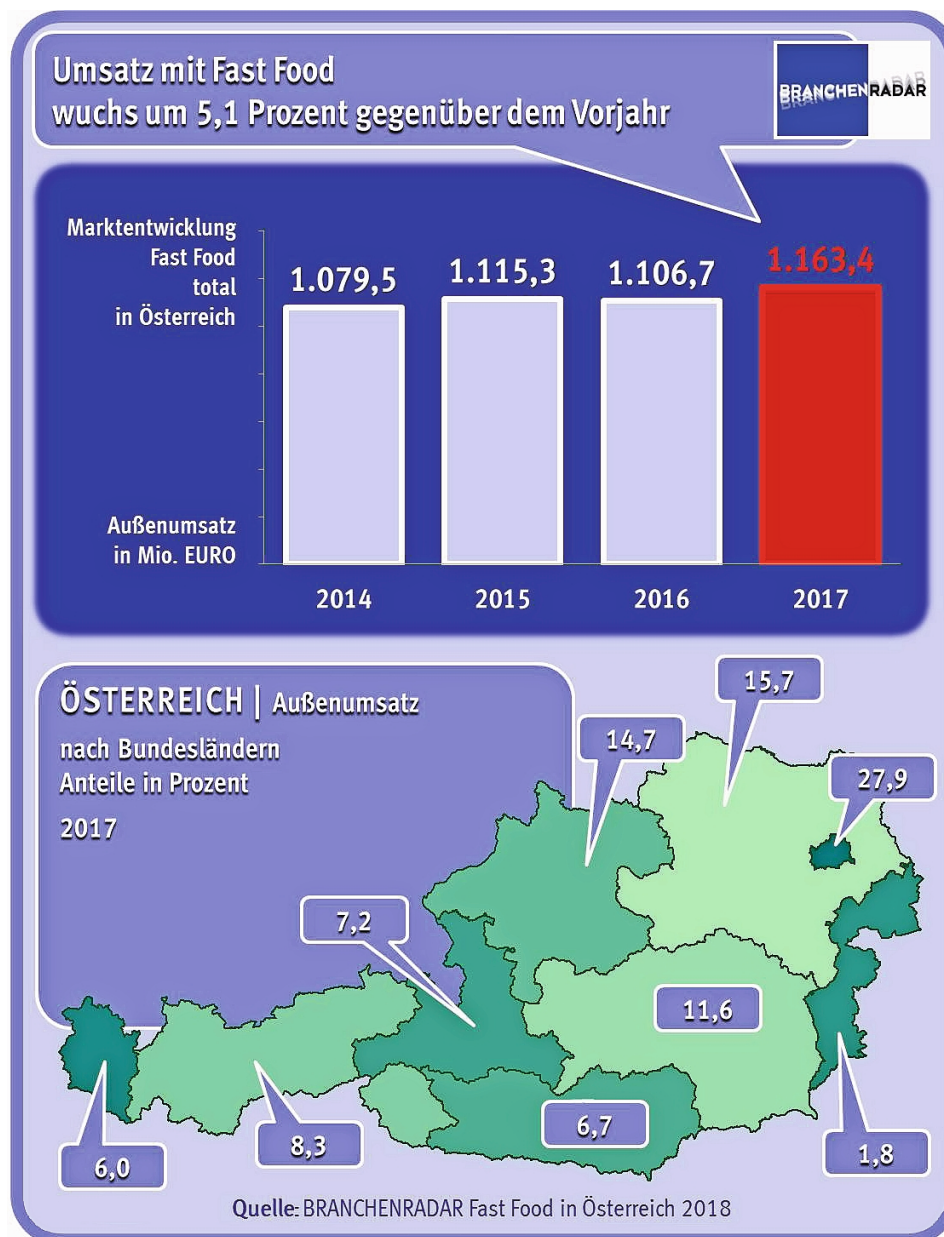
Umsatz mit Fast Food
wuchs um 5,1 Prozent gegenüber dem Vorjahr

BRANCHENRADAR

Marktentwicklung
Fast Food
total
in Österreich

Außenumsatz
in Mio. EURO

| 2014 | 2015 | 2016 | 2017 |
|---|---|---|---|
| 1.079,5 | 1.115,3 | 1.106,7 | 1.163,4 |

ÖSTERREICH | Außenumsatz
nach Bundesländern
Anteile in Prozent
2017

15,7
14,7
27,9
7,2
11,6
6,7
6,0
8,3
1,8

Quelle: BRANCHENRADAR Fast Food in Österreich 2018